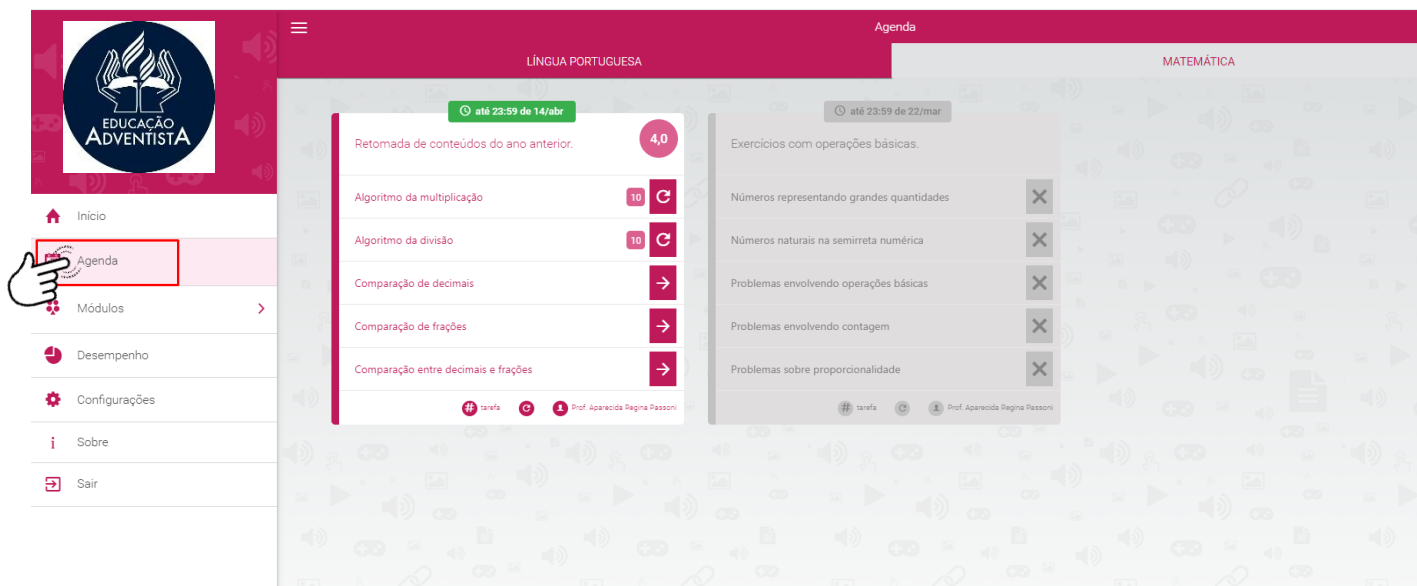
EDUCAÇÃO ADVENTISTA

Início

Agenda

Módulos

Desempenho

Configurações

Sobre

Sair

Agenda

LÍNGUA PORTUGUESA

MATEMÁTICA

até 23:59 de 14/abr

Retomada de conteúdos do ano anterior.

4,0

Algoritmo da multiplicação 10

Algoritmo da divisão 10

Comparação de decimais

Comparação de frações

Comparação entre decimais e frações

tarefa

Prof. Aparecida Regina Passoni

até 23:59 de 22/mar

Exercícios com operações básicas.

Números representando grandes quantidades

Números naturais na semirreta numérica

Problemas envolvendo operações básicas

Problemas envolvendo contagem

Problemas sobre proporcionalidade

tarefa

Prof. Aparecida Regina Passoni